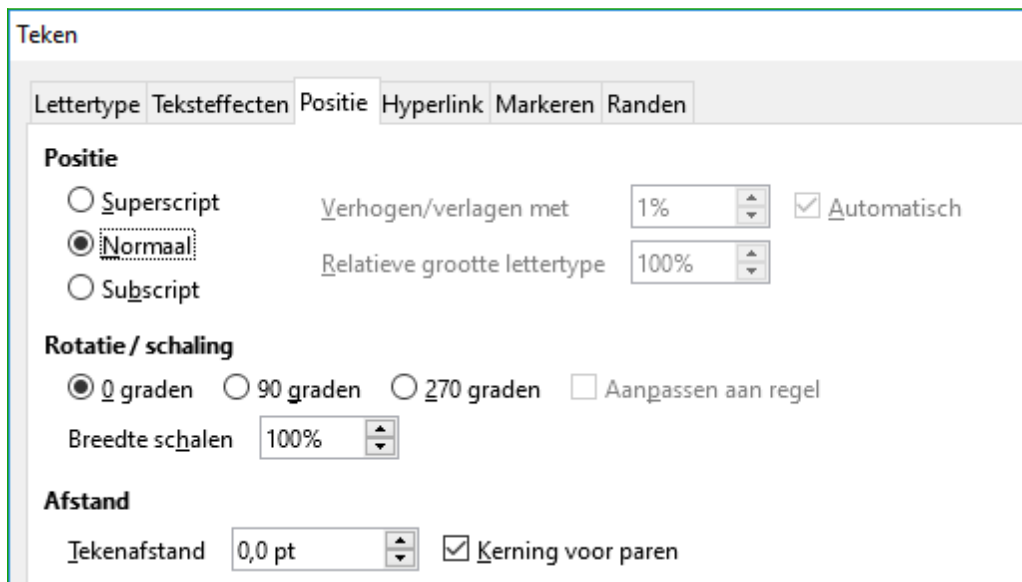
Teken

Lettertype Teksteffecten Positie Hyperlink Markeren Randen

Positie

Superscript

Normaal

Subscript

Verhogen/verlagen met 1%

Automatisch

Relatieve grootte lettertype 100%

Rotatie / schaling

0 graden 90 graden 270 graden Aanpassen aan regel

Breedte schalen 100%

Afstand

Tekenafstand 0,0 pt

Kerning voor paren